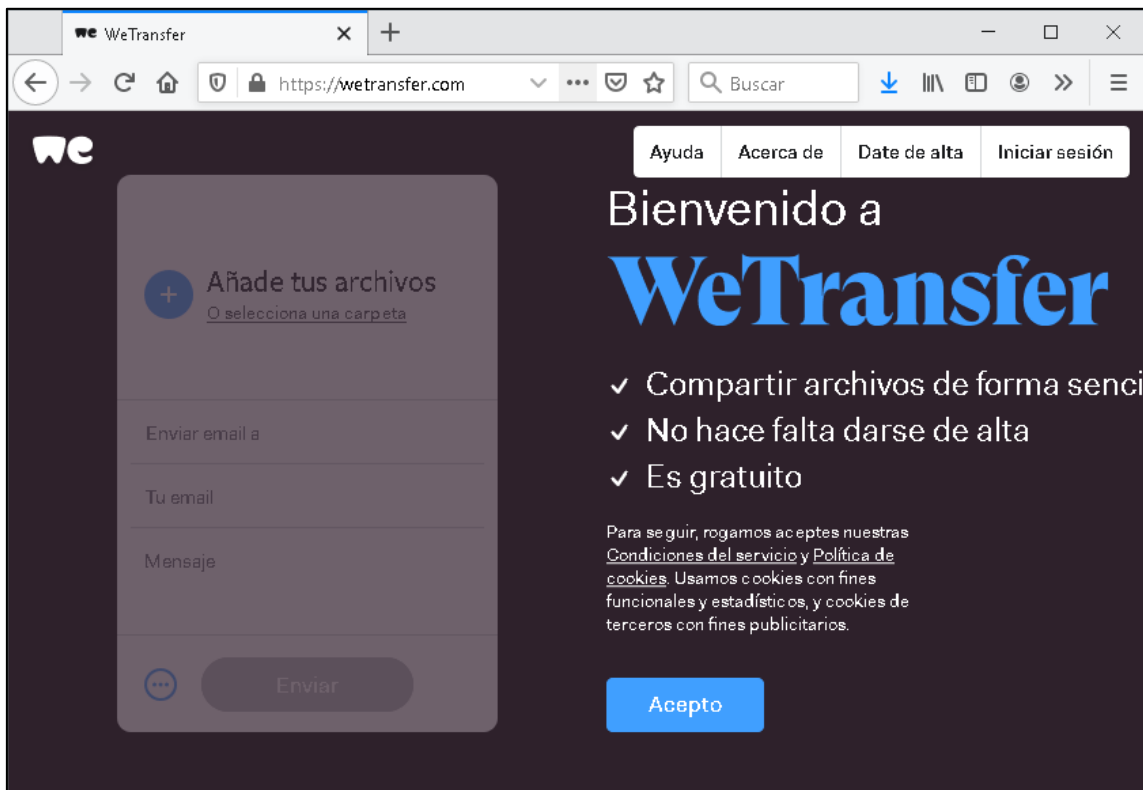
we WeTransfer

https://wetransfer.com

Buscar

we

Ayuda | Acerca de | Date de alta | Iniciar sesión

Añade tus archivos
O selecciona una carpeta

Enviar email a

Tu email

Mensaje

Enviar

Bienvenido a
WeTransfer

✓ Compartir archivos de forma senci
✓ No hace falta darse de alta
✓ Es gratuito

Para seguir, rogamos aceptes nuestras Condiciones del servicio y Política de cookies. Usamos cookies con fines funcionales y estadísticos, y cookies de terceros con fines publicitarios.

Acepto